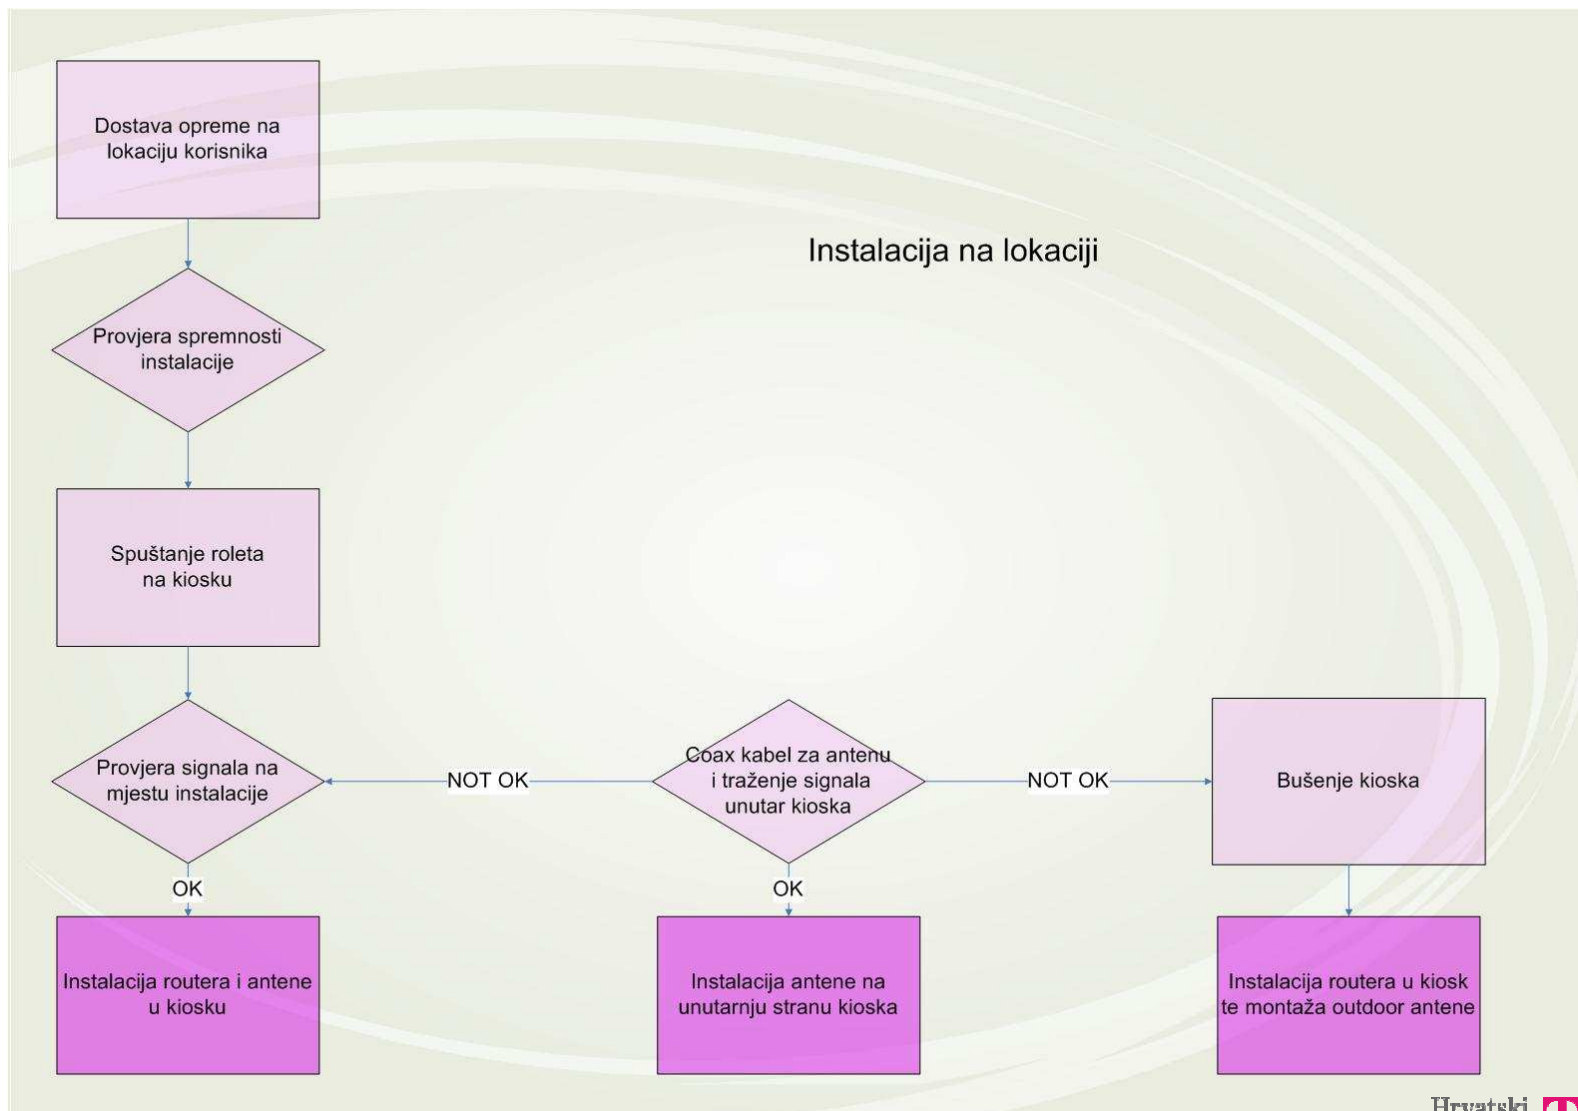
Instalacija na lokaciji

Dostava opreme na lokaciju korisnika

Provjera spremnosti instalacije

Spuštanje roleta na kiosku

Provjera signala na mjestu instalacije

NOT OK

Coax kabel za antenu i traženje signala unutar kioska

NOT OK

Bušenje kioska

OK

OK

Instalacija routera i antene u kiosku

Instalacija antene na unutarnju stranu kioska

Instalacija routera u kiosk te montaža outdoor antene

Hrvatski T